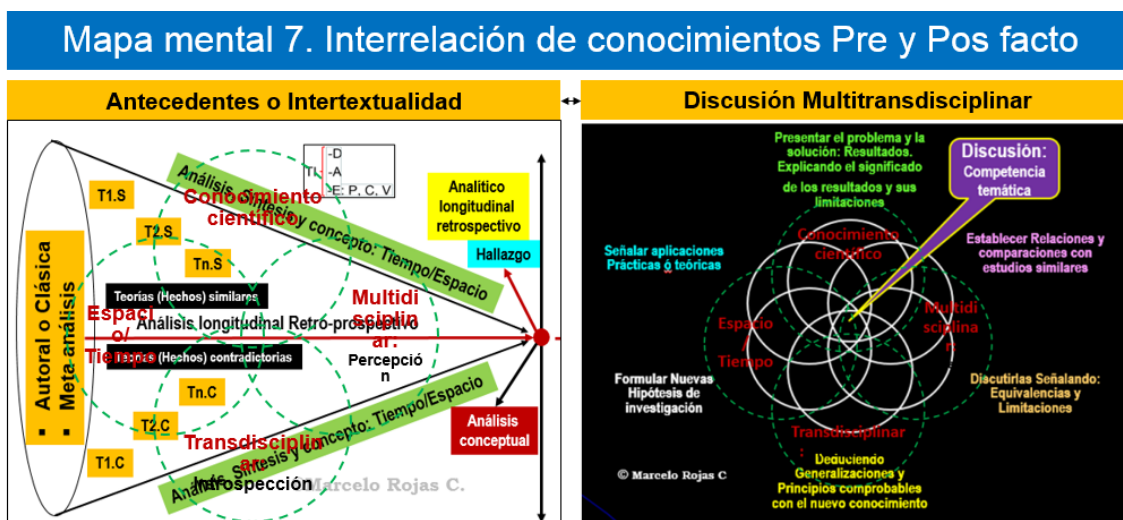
Mapa mental 7. Interrelación de conocimientos Pre y Pos facto

Antecedentes o Intertextualidad

Discusión Multitransdisciplinar

▪ Autoral o Clásica
▪ Meta-análisis

T1.S
T2.S
Tn.S
Teorías (Hechos) similares
Teorías (Hechos) contradictorias
Tn.C
T2.C
T1.C

Análisis Síntesis y concepto: Tiempo/Espacio
Conocimiento científico

TI
-D
-A
-E: P, C, V

Analítico longitudinal retrospectivo
Hallazgo

Espacio/ Tiempo
Análisis longitudinal Retro-prospectivo
Multidisciplinar:
Percepción

Análisis Síntesis y concepto: Tiempo/Espacio
Transdisciplinar:
Introspección
Marcelo Rojas C.

Análisis conceptual

Presentar el problema y la solución: Resultados. Explicando el significado de los resultados y sus limitaciones

Discusión: Competencia temática

Señalar aplicaciones Prácticas ó teóricas

Conocimiento científico

Establecer Relaciones y comparaciones con estudios similares

Espacio
Tiempo

Multidisciplinar

Formular Nuevas Hipótesis de investigación

Discutirlas Señalando: Equivalencias y Limitaciones

Transdisciplinar:

© Marcelo Rojas C

Deduciendo Generalizaciones y Principios comprobables con el nuevo conocimiento